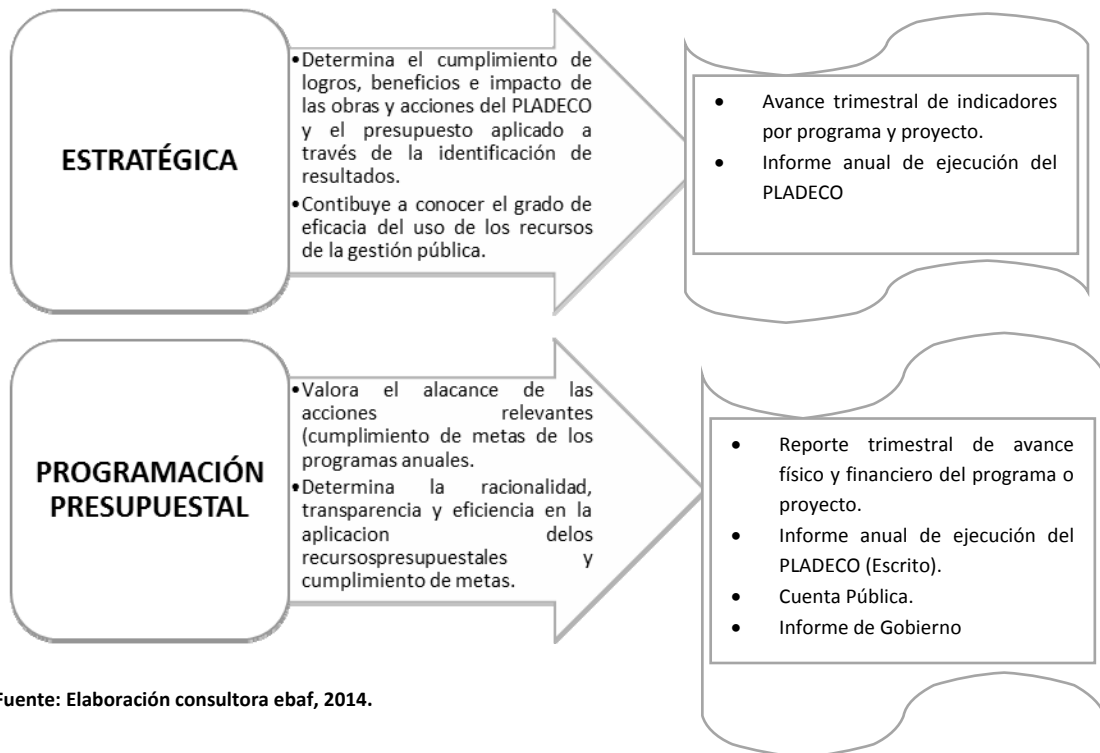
ESTRATÉGICA

• Determina el cumplimiento de logros, beneficios e impacto de las obras y acciones del PLADECO y el presupuesto aplicado a través de la identificación de resultados.
• Contibuye a conocer el grado de eficacia del uso de los recursos de la gestión pública.

• Avance trimestral de indicadores por programa y proyecto.
• Informe anual de ejecución del PLADECO

PROGRAMACIÓN PRESUPUESTAL

• Valora el alacance de las acciones relevantes (cumplimiento de metas de los programas anuales.
• Determina la racionalidad, transparencia y eficiencia en la aplicacion delos recursospresupuestales y cumplimiento de metas.

• Reporte trimestral de avance físico y financiero del programa o proyecto.
• Informe anual de ejecución del PLADECO (Escrito).
• Cuenta Pública.
• Informe de Gobierno

Fuente: Elaboración consultora ebaf, 2014.